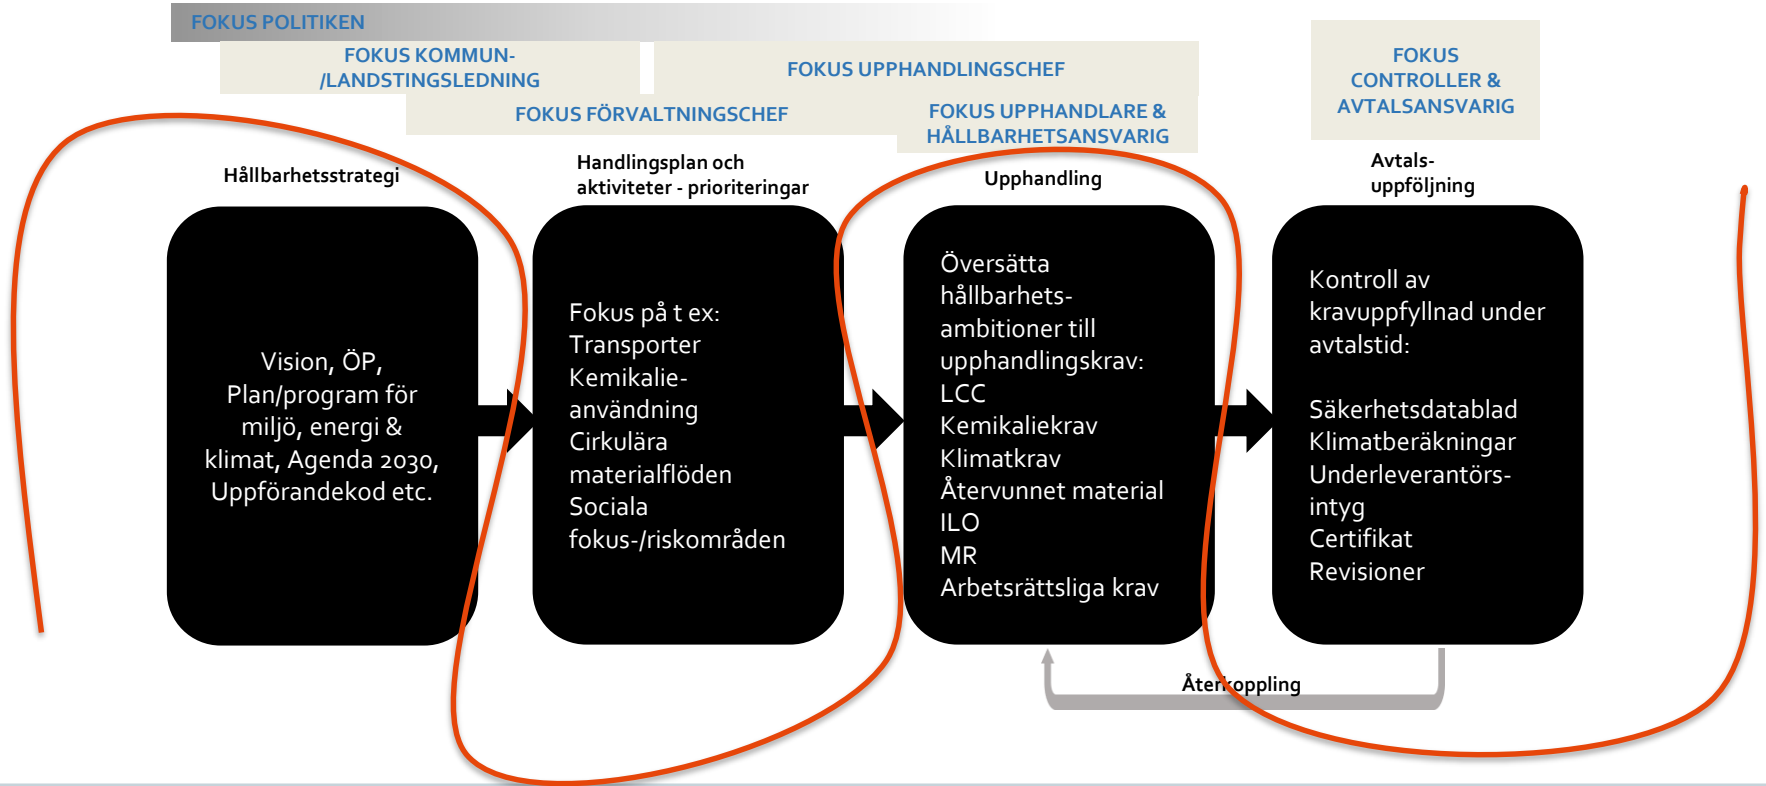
FOKUS POLITIKEN

FOKUS KOMMUN-/LANDSTINGSLEDNING

FOKUS UPPHANDLINGSCHEF

FOKUS CONTROLLER & AVTALSANSVARIG

FOKUS FÖRVALTNINGSCHEF

FOKUS UPPHANDLARE & HÅLLBARHETSANSVARIG

Hållbarhetsstrategi

Handlingsplan och aktiviteter - prioriteringar

Upphandling

Avtals-uppföljning

Vision, ÖP, Plan/program för miljö, energi & klimat, Agenda 2030, Uppförandekod etc.

Fokus på t ex:
Transporter
Kemikalie-användning
Cirkulära materialflöden
Sociala fokus-/riskområden

Översätta hållbarhets-ambitioner till upphandlingskrav:
LCC
Kemikaliekrav
Klimatkrav
Återvunnet material
ILO
MR
Arbetsrättsliga krav

Kontroll av kravuppfyllnad under avtalstid:

Säkerhetsdatablad
Klimatberäkningar
Underleverantörs-intyg
Certifikat
Revisioner

Återkoppling